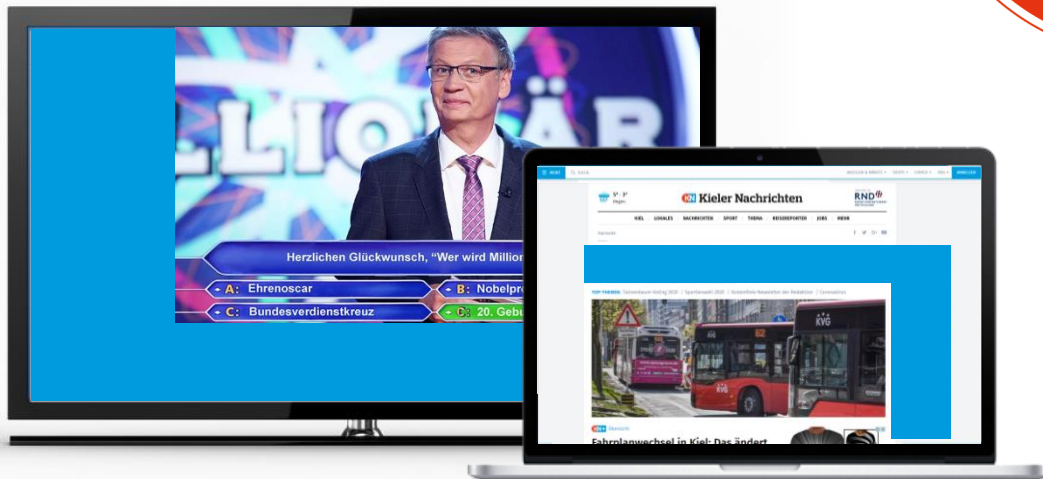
LLIONÄR

Herzlichen Glückwunsch, "Wer wird Million

A: Ehrenoscar

B: Nobelpre

C: Bundesverdienstkreuz

D: 20. Gebu

MENÜ

KN Kieler Nachrichten

RND

KIEL LOKALES NACHRICHTEN SPORT THEMA REISEREPORTER JOBS MEHR

TOP THEMEN

KVG

Fahrplanwechsel in Kiel: Das ändert